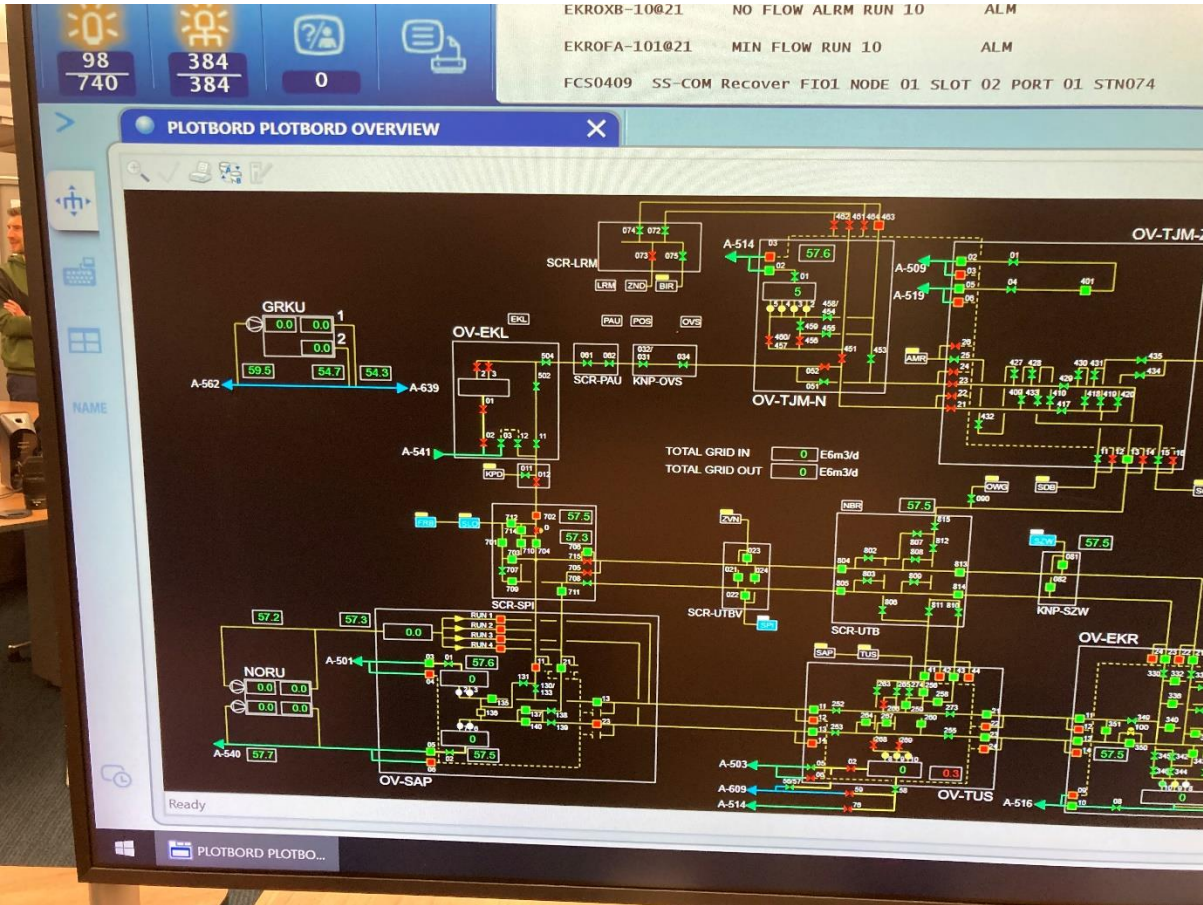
98
740

384
384

0

EKROXB-10@21 NO FLOW ALRM RUN 10 ALM
EKROFA-101@21 MIN FLOW RUN 10 ALM
FCS0409 SS-COM Recover FIO1 NODE 01 SLOT 02 PORT 01 STN074

PLOTBORD PLOTBORD OVERVIEW

NAME

GRKU
0.0 0.0
0.0
1
2
59.5 54.7 54.3
A-562
A-639

OV-EKL
EKL
A-541
KPD

SCR-LRM
LRM ZND BIR
PAU POS OVS
SCR-PAU KNP-OVS

A-514
57.6
5
A-509
A-519
OV-TJM-N
AMR
OV-TJM-2

TOTAL GRID IN 0 E6m3/d
TOTAL GRID OUT 0 E6m3/d

OWG SDB

57.5
57.3
SCR-SPI
ZVN
SCR-UTBV
NBR
57.5
SCR-UTB
SZW
57.5
KNP-SZW

57.2 57.3 0.0
RUN 1
RUN 2
RUN 3
RUN 4
NORU
0.0 0.0
0.0 0.0
A-501
57.6
0
0
A-540 57.7
57.5
OV-SAP

SAP TUS
A-503
A-609
A-514
0 0.3
OV-TUS
OV-EKR
57.5
A-516
0

Ready

PLOTBORD PLOTBO...